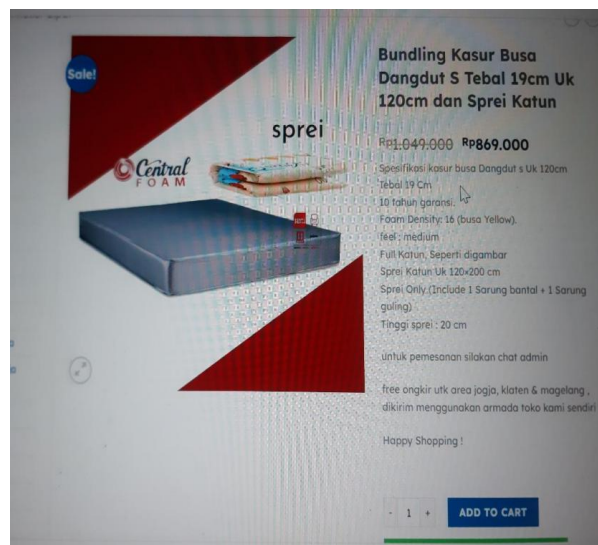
Sale!

sprei

Central FOAM

Bundling Kasur Busa Dangdut S Tebal 19cm Uk 120cm dan Sprei Katun

Rp1.049.000 Rp869.000

Spesifikasi kasur busa Dangdut s Uk 120cm
Tebal 19 Cm
10 tahun garansi.
Foam Density: 16 (busa Yellow).
feel : medium
Full Katun, Seperti digambar
Sprei Katun Uk 120×200 cm
Sprei Only (Include 1 Sarung bantal + 1 Sarung guling)
Tinggi sprei : 20 cm

untuk pemesanan silakan chat admin

free ongkir utk area jogja, klaten & magelang , dikirim menggunakan armada toko kami sendiri

Happy Shopping !

- 1 +

ADD TO CART